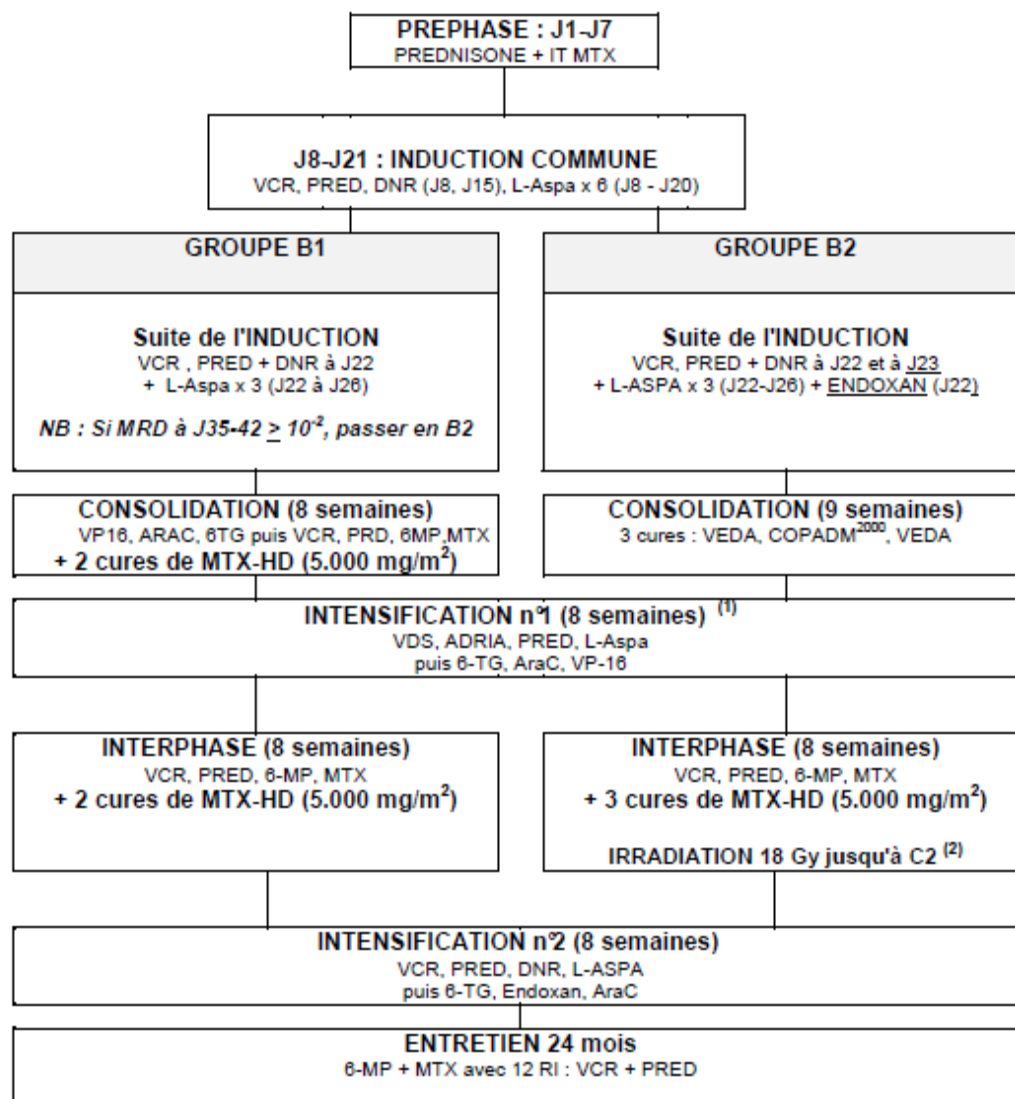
PREPHASE : J1-J7
PREDNISONE + IT MTX

J8-J21 : INDUCTION COMMUNE
VCR, PRED, DNR (J8, J15), L-Aspa x 6 (J8 - J20)

GROUPE B1

Suite de l'INDUCTION
VCR , PRED + DNR à J22
+ L-Aspa x 3 (J22 à J26)

NB : Si MRD à J35-42 $\geq 10^{-2}$, passer en B2

GROUPE B2

Suite de l'INDUCTION
VCR, PRED + DNR à J22 et à J23
+ L-ASPA x 3 (J22-J26) + ENDOXAN (J22)

CONSOLIDATION (8 semaines)
VP16, ARAC, 6TG puis VCR, PRD, 6MP,MTX
+ 2 cures de MTX-HD (5.000 mg/m$^2$)

CONSOLIDATION (9 semaines)
3 cures : VEDA, COPADM$^{2000}$, VEDA

INTENSIFICATION n°1 (8 semaines) $^{(1)}$
VDS, ADRIA, PRED, L-Aspa
puis 6-TG, AraC, VP-16

INTERPHASE (8 semaines)
VCR, PRED, 6-MP, MTX
+ 2 cures de MTX-HD (5.000 mg/m$^2$)

INTERPHASE (8 semaines)
VCR, PRED, 6-MP, MTX
+ 3 cures de MTX-HD (5.000 mg/m$^2$)

IRRADIATION 18 Gy jusqu'à C2 $^{(2)}$

INTENSIFICATION n°2 (8 semaines)
VCR, PRED, DNR, L-ASPA
puis 6-TG, Endoxan, AraC

ENTRETIEN 24 mois
6-MP + MTX avec 12 RI : VCR + PRED